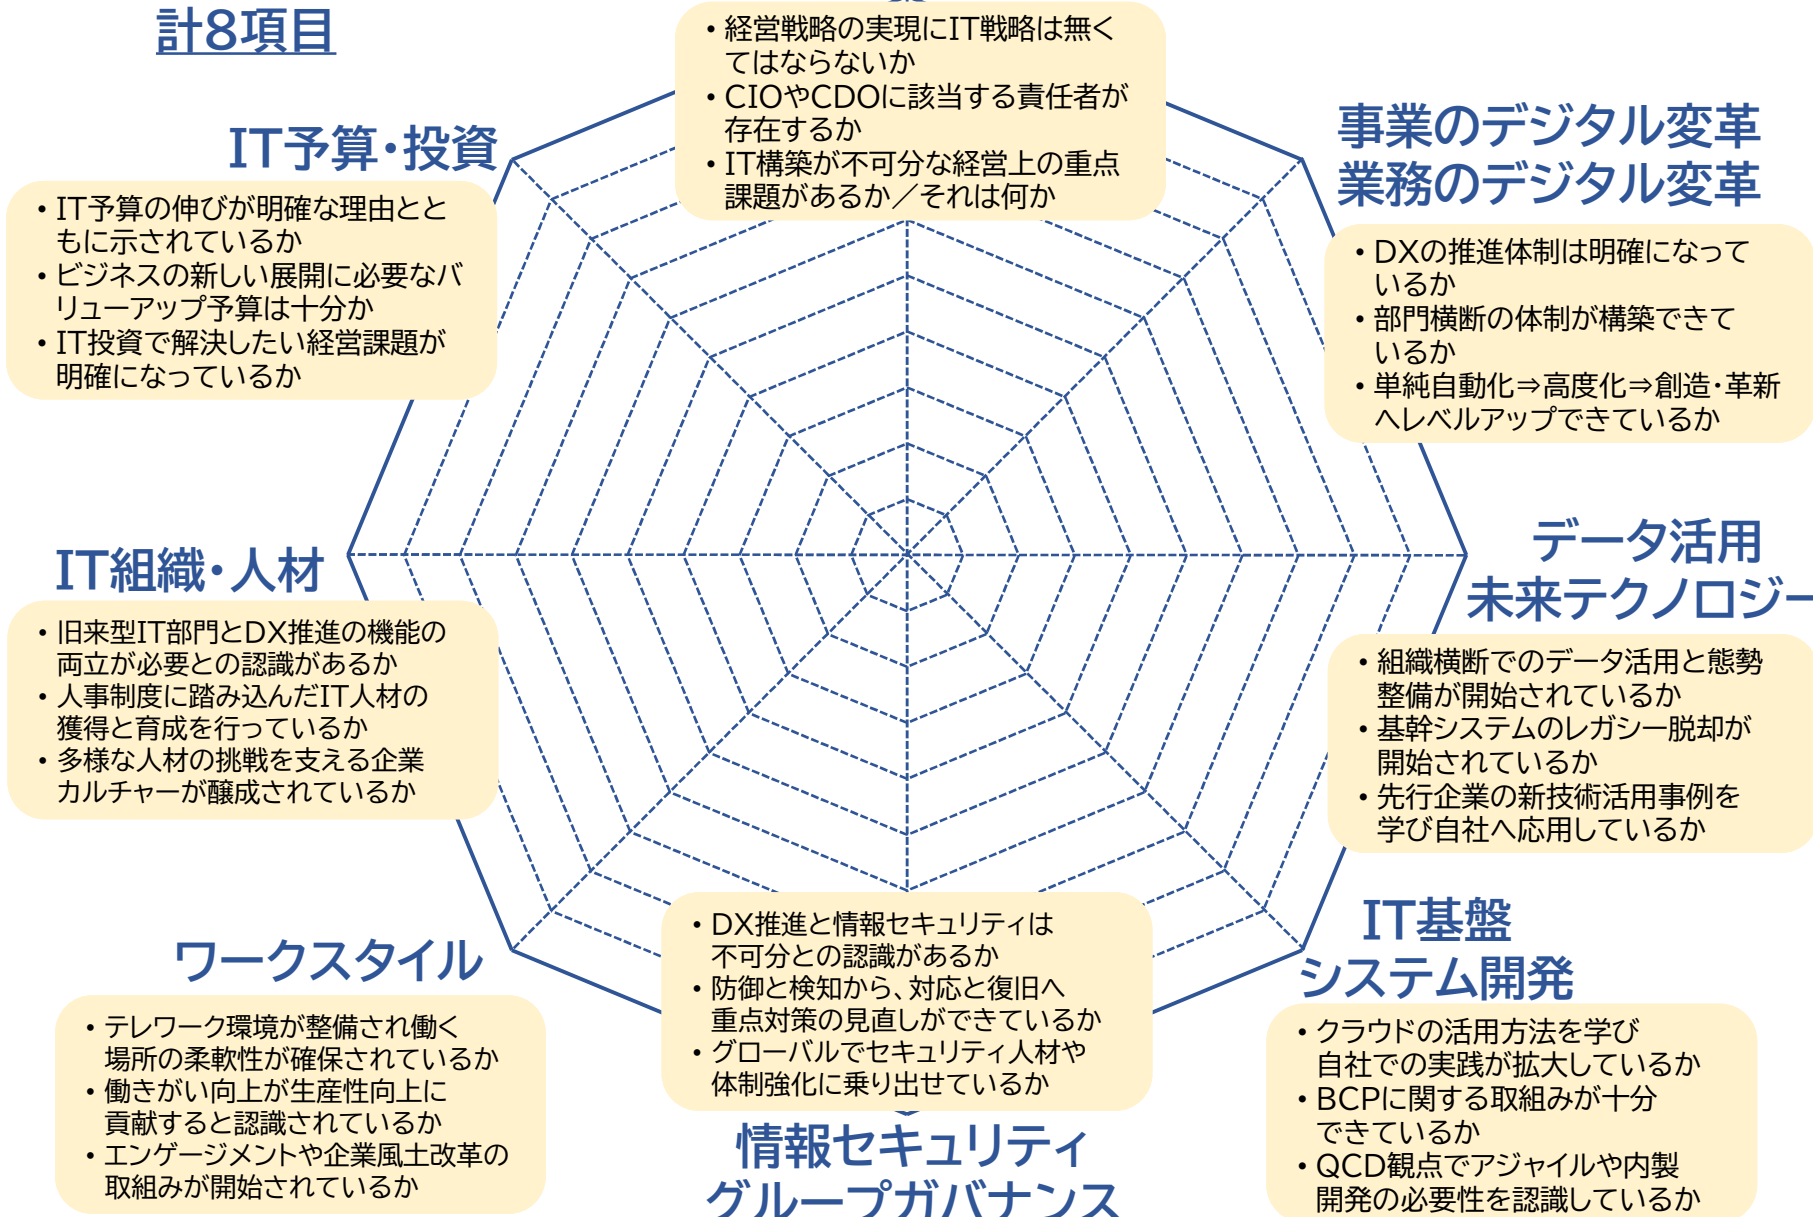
計8項目

• 経営戦略の実現にIT戦略は無くてはならないか
• CIOやCDOに該当する責任者が存在するか
• IT構築が不可分な経営上の重点課題があるか／それは何か

IT予算・投資

• IT予算の伸びが明確な理由とともに示されているか
• ビジネスの新しい展開に必要なバリューアップ予算は十分か
• IT投資で解決したい経営課題が明確になっているか

事業のデジタル変革
業務のデジタル変革

• DXの推進体制は明確になっているか
• 部門横断の体制が構築できているか
• 単純自動化⇒高度化⇒創造・革新へレベルアップできているか

IT組織・人材

• 旧来型IT部門とDX推進の機能の両立が必要との認識があるか
• 人事制度に踏み込んだIT人材の獲得と育成を行っているか
• 多様な人材の挑戦を支える企業カルチャーが醸成されているか

データ活用
未来テクノロジー

• 組織横断でのデータ活用と態勢整備が開始されているか
• 基幹システムのレガシー脱却が開始されているか
• 先行企業の新技術活用事例を学び自社へ応用しているか

ワークスタイル

• テレワーク環境が整備され働く場所の柔軟性が確保されているか
• 働きがい向上が生産性向上に貢献すると認識されているか
• エンゲージメントや企業風土改革の取組みが開始されているか

• DX推進と情報セキュリティは不可分との認識があるか
• 防御と検知から、対応と復旧へ重点対策の見直しができているか
• グローバルでセキュリティ人材や体制強化に乗り出せているか

情報セキュリティ
グループガバナンス

IT基盤
システム開発

• クラウドの活用方法を学び自社での実践が拡大しているか
• BCPに関する取組みが十分できているか
• QCD観点でアジャイルや内製開発の必要性を認識しているか